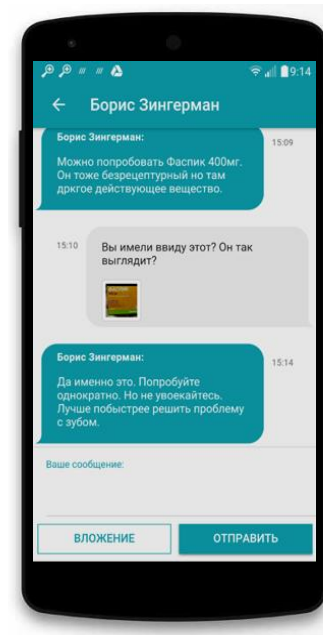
9:14

Борис Зингерман

Борис Зингерман:

Можно попробовать Фаспик 400мг. Он тоже безрецептурный но там дркгое действующее вещество.

15:09

15:10

Вы имели ввиду этот? Он так выглядит?

Борис Зингерман:

Да именно это. Попробуйте однократно. Но не увоекайтесь. Лучше побыстрее решить проблему с зубом.

15:14

Ваше сообщение:

ВЛОЖЕНИЕ

ОТПРАВИТЬ